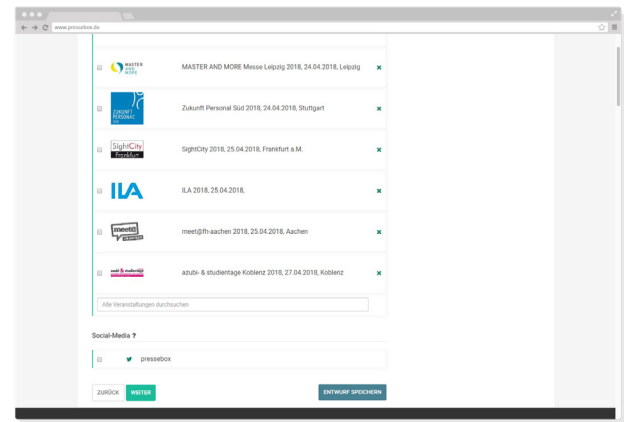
www.pressebox.de

MASTER AND MORE

MASTER AND MORE Messe Leipzig 2018, 24.04.2018, Leipzig

ZUKUNFT PERSONAL SÜD

Zukunft Personal Süd 2018, 24.04.2018, Stuttgart

SightCity Frankfurt

SightCity 2018, 25.04.2018, Frankfurt a.M.

ILA

ILA 2018, 25.04.2018,

meet

meet@fh-aachen 2018, 25.04.2018, Aachen

azubi- & studientage

azubi- & studientage Koblenz 2018, 27.04.2018, Koblenz

Alle Veranstaltungen durchsuchen

Social-Media ?

pressebox

ZURÜCK WEITER

ENTWURF SPEICHERN